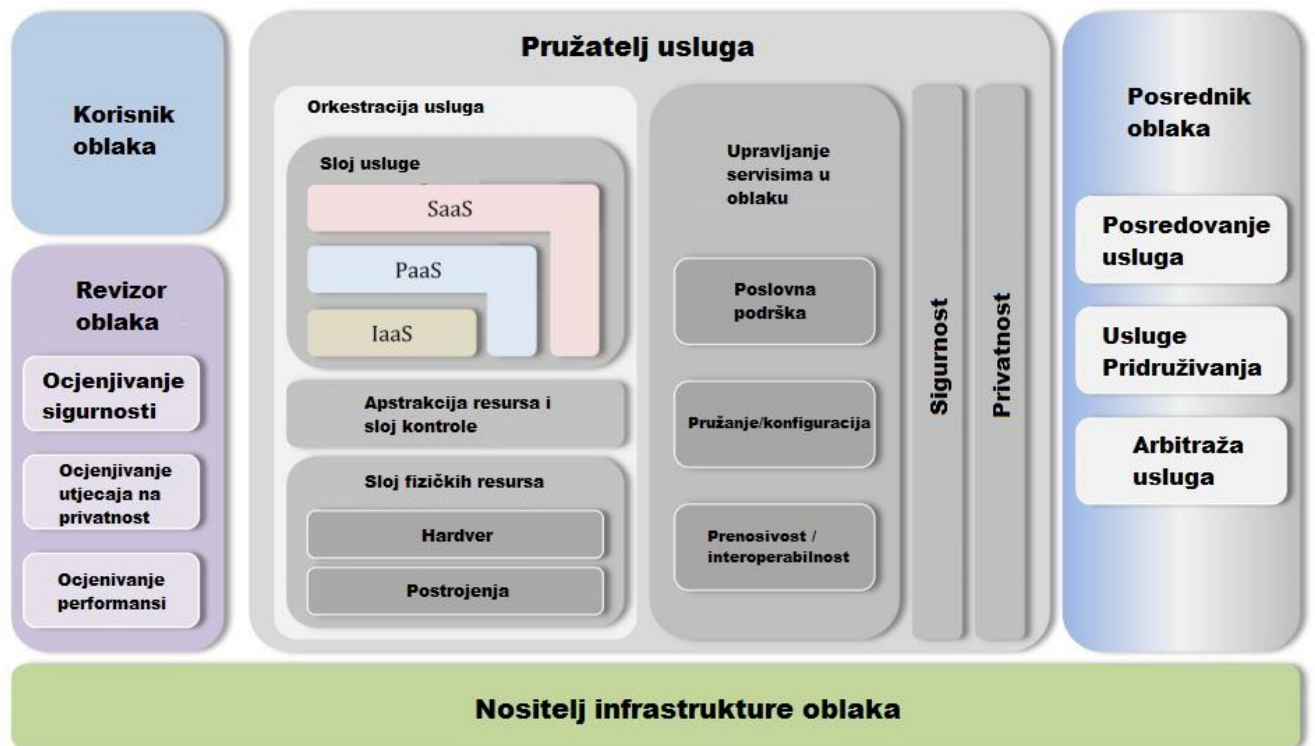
Korisnik oblaka

Revizor oblaka

Ocjenjivanje sigurnosti

Ocjenjivanje utjecaja na privatnost

Ocjenivanje performansi

Pružatelj usluga

Orkestracija usluga

Sloj usluge

SaaS

PaaS

IaaS

Apstrakcija resursa i sloj kontrole

Sloj fizičkih resursa

Hardver

Postrojenja

Upravljanje servisima u oblaku

Poslovna podrška

Pružanje/konfiguracija

Prenosivost / interoperabilnost

Sigurnost

Privatnost

Posrednik oblaka

Posredovanje usluga

Usluge Pridruživanja

Arbitraža usluga

Nositelj infrastrukture oblaka